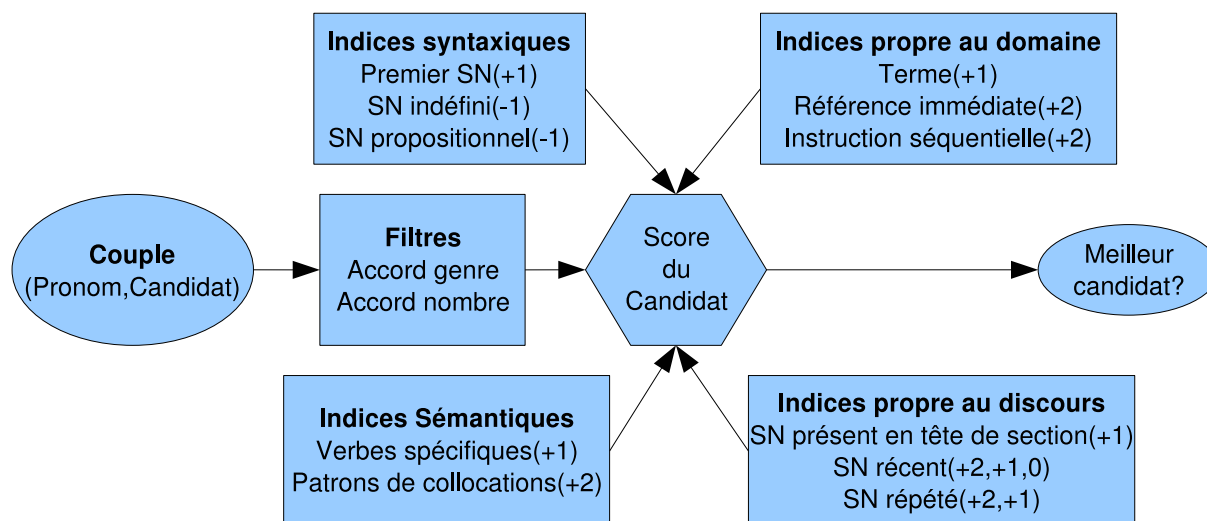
Indices syntaxiques
Premier SN(+1)
SN indéfini(-1)
SN propositionnel(-1)

Indices propre au domaine
Terme(+1)
Référence immédiate(+2)
Instruction séquentielle(+2)

Couple
(Pronom,Candidat)

Filtres
Accord genre
Accord nombre

Score
du
Candidat

Meilleur
candidat?

Indices Sémantiques
Verbes spécifiques(+1)
Patrons de collocations(+2)

Indices propre au discours
SN présent en tête de section(+1)
SN récent(+2,+1,0)
SN répété(+2,+1)